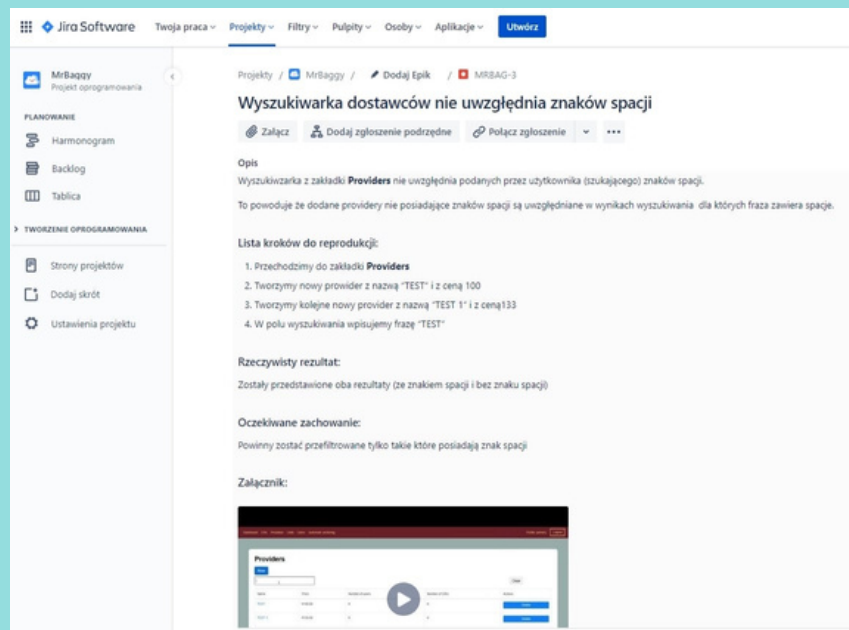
Jira Software Twoja praca Projekty Filtry Pulpity Osoby Aplikacje Utwórz

MrBaggy
Projekt oprogramowania

PLANOWANIE
Harmonogram
Backlog
Tablica

TWORZENIE OPROGRAMOWANIA

Strony projektów
Dodaj skrót
Ustawienia projektu

Projekty / MrBaggy / Dodaj Epik / MRBAG-3

Wyszukiwarka dostawców nie uwzględnia znaków spacji

Załącz Dodaj zgłoszenie podrzędne Połącz zgłoszenie ...

Opis

Wyszukiwzarka z zakładki **Providers** nie uwzględnia podanych przez użytkownika (szukającego) znaków spacji.

To powoduje że dodane providery nie posiadające znaków spacji są uwzględniane w wynikach wyszukiwania dla których fraza zawiera spacje.

Lista kroków do reprodukcji:

1. Przechodzimy do zakładki **Providers**
2. Tworzymy nowy prowider z nazwą "TEST" i z ceną 100
3. Tworzymy kolejne nowy provider z nazwą "TEST 1" i z ceną133
4. W polu wyszukiwania wpisujemy frazę "TEST"

Rzeczywisty rezultat:

Zostały przedstawione oba rezultaty (ze znakiem spacji i bez znaku spacji)

Oczekiwane zachowanie:

Powinny zostać przefiltrowane tylko takie które posiadają znak spacji

Załącznik:

Providers